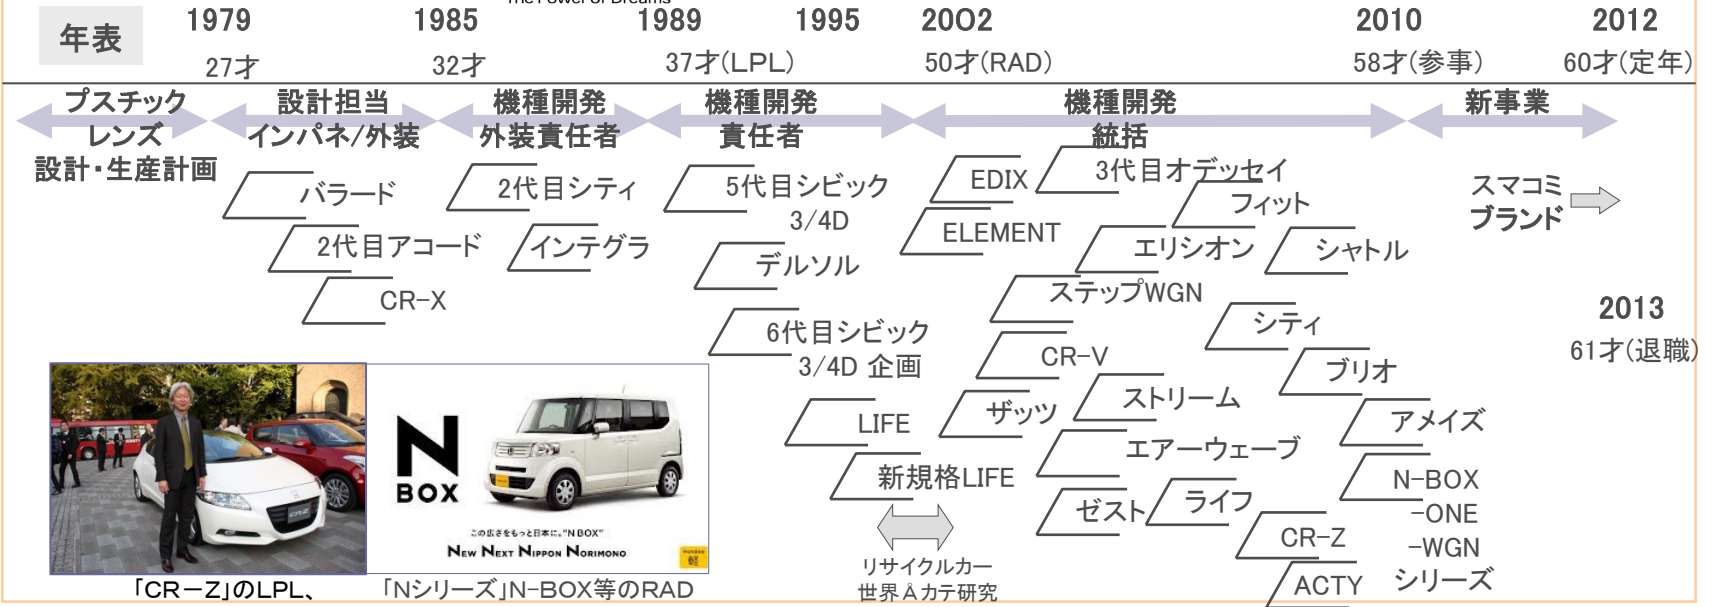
年表

1979
27才

1985
32才

The Power of Dreams

1989
37才(LPL)

1995

2002
50才(RAD)

2010
58才(参事)

2012
60才(定年)

プスチック
レンズ
設計・生産計画

設計担当
インパネ/外装

機種開発
外装責任者

機種開発
責任者

機種開発
統括

新事業

バラード
2代目アコード
CR-X

2代目シティ
インテグラ

5代目シビック
3/4D
デルソル
6代目シビック
3/4D 企画
LIFE
新規格LIFE

EDIX
ELEMENT
3代目オデッセイ
フィット
エリシオン
シャトル
ステップWGN
シティ
CR-V
ブリオ
ザッツ
ストリーム
アメイズ
エアーウェーブ
ゼスト
ライフ
N-BOX
-ONE
-WGN
シリーズ
CR-Z
ACTY

スマコミ
ブランド

2013
61才(退職)

N
BOX
この広さをもっと日本に。"N BOX"
New Next Nippon Norimono

リサイクルカー
世界Aカテ研究

「CR-Z」のLPL、

「Nシリーズ」N-BOX等のRAD